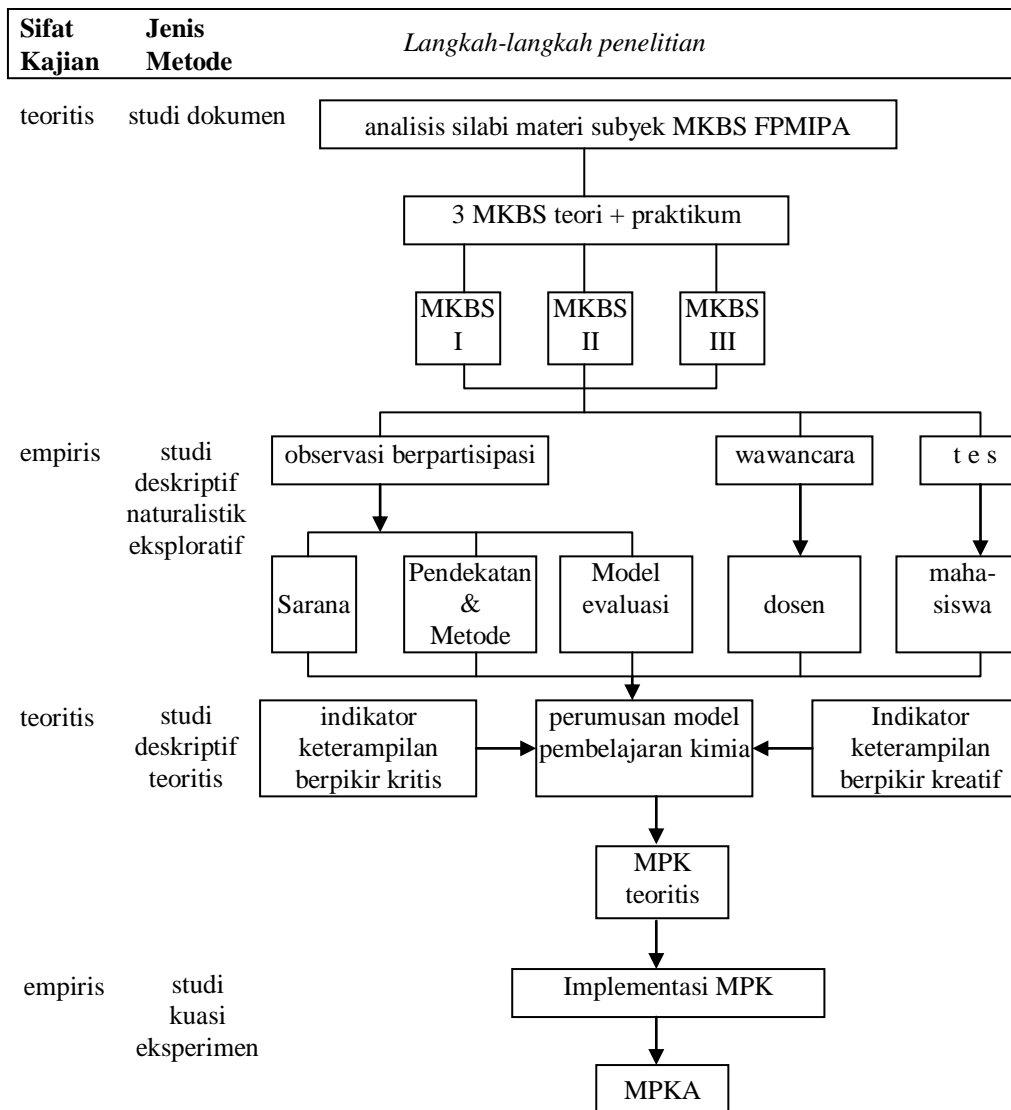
Sifat Kajian | Jenis Metode | Langkah-langkah penelitian

teoritis studi dokumen

analisis silabi materi subyek MKBS FPMIPA

3 MKBS teori + praktikum

MKBS I

MKBS II

MKBS III

empiris studi deskriptif naturalistik eksploratif

observasi berpartisipasi

wawancara

t e s

Sarana

Pendekatan & Metode

Model evaluasi

dosen

mahasiswa

teoritis studi deskriptif teoritis

indikator keterampilan berpikir kritis

perumusan model pembelajaran kimia

Indikator keterampilan berpikir kreatif

MPK teoritis

empiris studi kuasi eksperimen

Implementasi MPK

MPKA